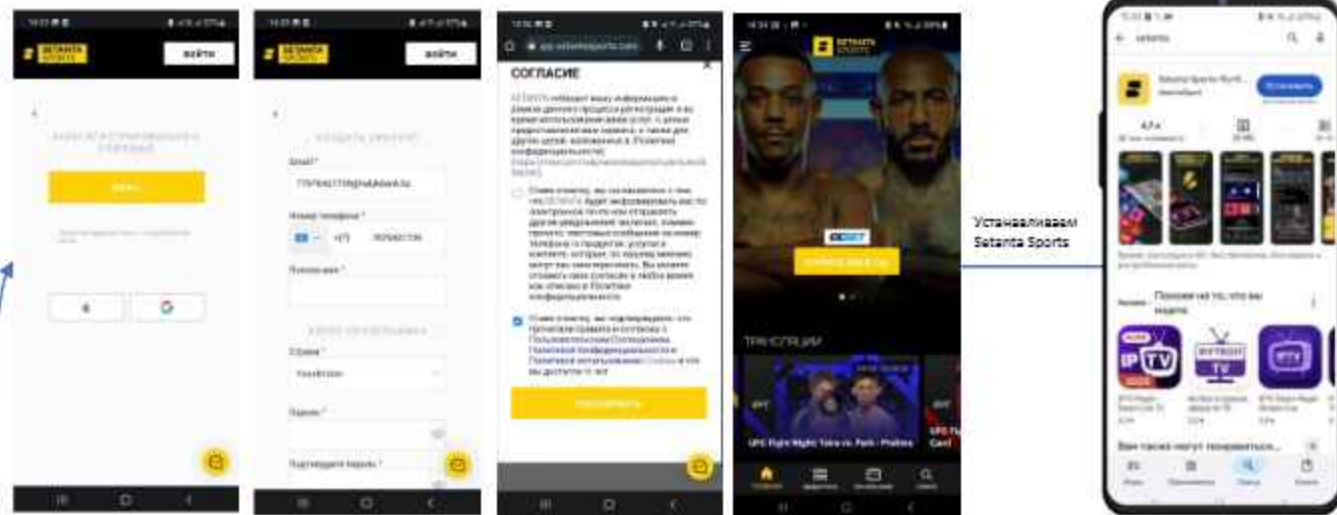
SETANTA SPORTS
ВОЙТИ

ВОЙТИ

G

SETANTA SPORTS
ВОЙТИ

Email *

Номер телефона *

+375

Пароль *

Страна *

Пароль *

Подтвердите пароль *

СОГЛАСИЕ

ПРОДОЛЖИТЬ

SETANTA SPORTS

ТРАНСЛЯЦИИ

UFC Fight Night: Yoon vs. Park - Prelims

Устанавливаем Setanta Sports

setanta

Setanta Sports

Установить

4,7

Похожие на то, что вы ищете

IPTV

TV

IPTV

Вам также могут понравиться